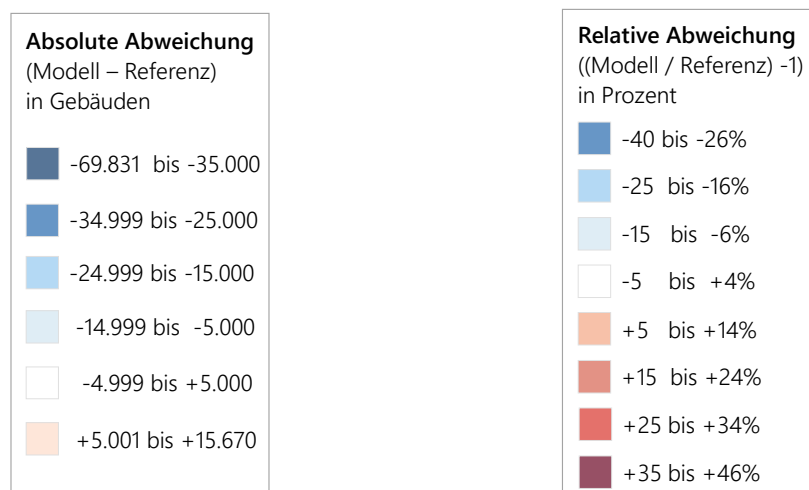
**Absolute Abweichung**
(Modell – Referenz)
in Gebäuden

-69.831 bis -35.000
-34.999 bis -25.000
-24.999 bis -15.000
-14.999 bis -5.000
-4.999 bis +5.000
+5.001 bis +15.670

**Relative Abweichung**
((Modell / Referenz) -1)
in Prozent

-40 bis -26%
-25 bis -16%
-15 bis -6%
-5 bis +4%
+5 bis +14%
+15 bis +24%
+25 bis +34%
+35 bis +46%